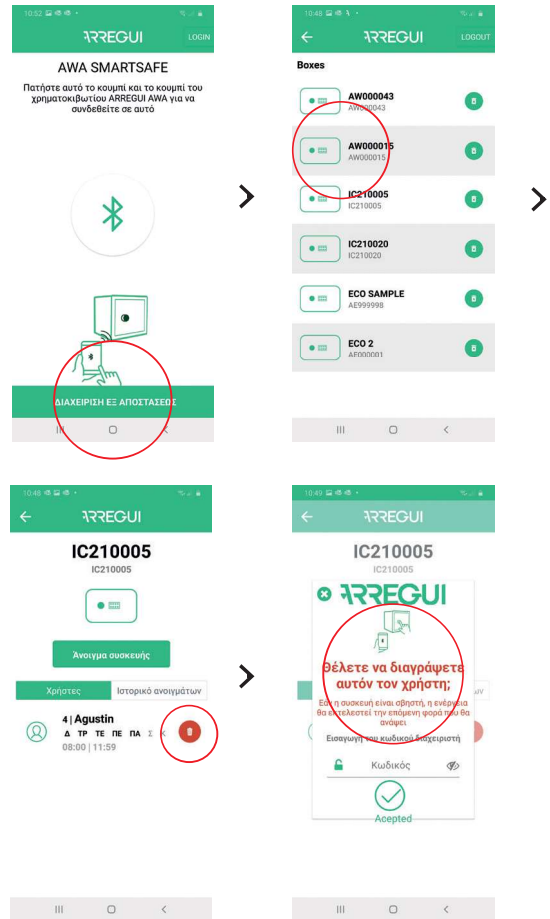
10:52

ARREGUI

LOGIN

AWA SMARTSAFE

Πατήστε αυτό το κουμπί και το κουμπί του χρηματοκιβωτίου ARREGUI AWA για να συνδεθείτε σε αυτό

ΔΙΑΧΕΙΡΙΣΗ ΕΞ ΑΠΟΣΤΑΣΕΩΣ

10:48

ARREGUI

LOGOUT

Boxes

AW000043
AW000043

AW000015
AW000015

IC210005
IC210005

IC210020
IC210020

ECO SAMPLE
AE999998

ECO 2
AE000001

10:48

ARREGUI

IC210005
IC210005

Άνοιγμα συσκευής

Χρήστες

Ιστορικό ανοιγμάτων

4 | Agustin
Δ ΤΡ ΤΕ ΠΕ ΠΑ Σ Κ
08:00 | 11:59

10:49

ARREGUI

IC210005
IC210005

ARREGUI

Θέλετε να διαγράψετε αυτόν τον χρήστη;

Εάν η συσκευή είναι σβηστή, η ενέργεια θα εκτελεστεί την επόμενη φορά που θα ανάψει

Εισαγωγή του κωδικού διαχειριστή

Κωδικός

Accepted